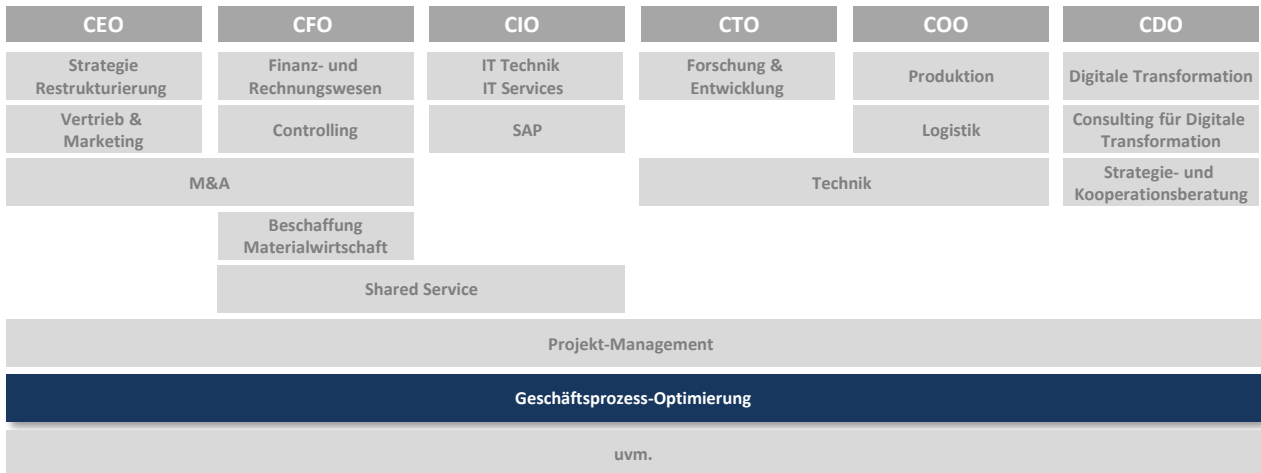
| CEO | CFO | CIO | CTO | COO | CDO |
|---|---|---|---|---|---|
| Strategie Restrukturierung | Finanz- und Rechnungswesen | IT Technik IT Services | Forschung & Entwicklung | Produktion | Digitale Transformation |
| Vertrieb & Marketing | Controlling | SAP | | Logistik | Consulting für Digitale Transformation |
| M&A | M&A | | Technik | Technik | Strategie- und Kooperationsberatung |
| | Beschaffung Materialwirtschaft | | | | |
| | Shared Service | Shared Service | | | |

Projekt-Management

Geschäftsprozess-Optimierung

uvm.